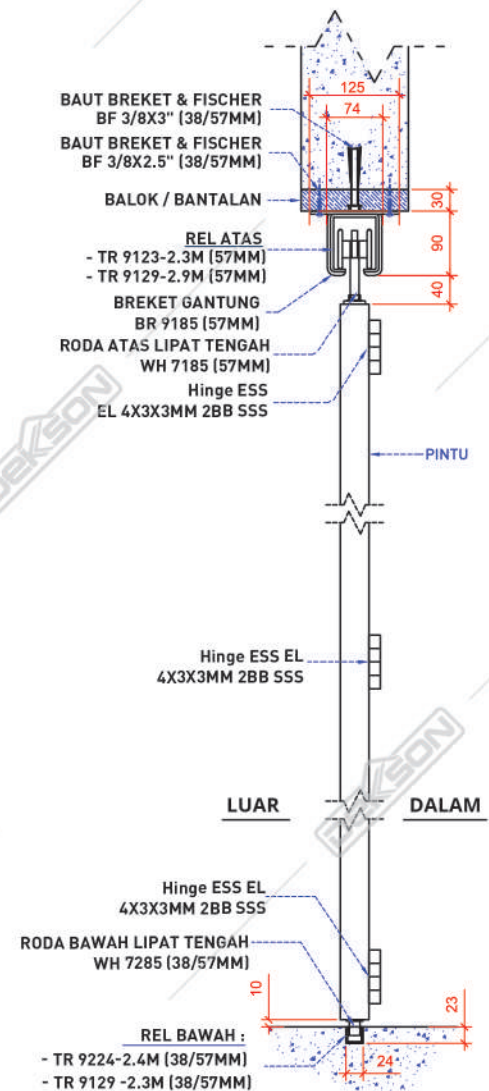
125
74
BAUT BREKET & FISCHER BF 3/8X3" (38/57MM)
BAUT BREKET & FISCHER BF 3/8X2.5" (38/57MM)
BALOK / BANTALAN
30
REL ATAS
- TR 9123-2.3M (57MM)
- TR 9129-2.9M (57MM)
90
BREKET GANTUNG BR 9185 (57MM)
40
RODA ATAS LIPAT TENGAH WH 7185 (57MM)
Hinge ESS EL 4X3X3MM 2BB SSS
PINTU
DEKSON
Hinge ESS EL 4X3X3MM 2BB SSS
DEKSON
LUAR
DALAM
DEKSON
Hinge ESS EL 4X3X3MM 2BB SSS
RODA BAWAH LIPAT TENGAH WH 7285 (38/57MM)
10
23
REL BAWAH :
- TR 9224-2.4M (38/57MM)
- TR 9129 -2.3M (38/57MM)
24